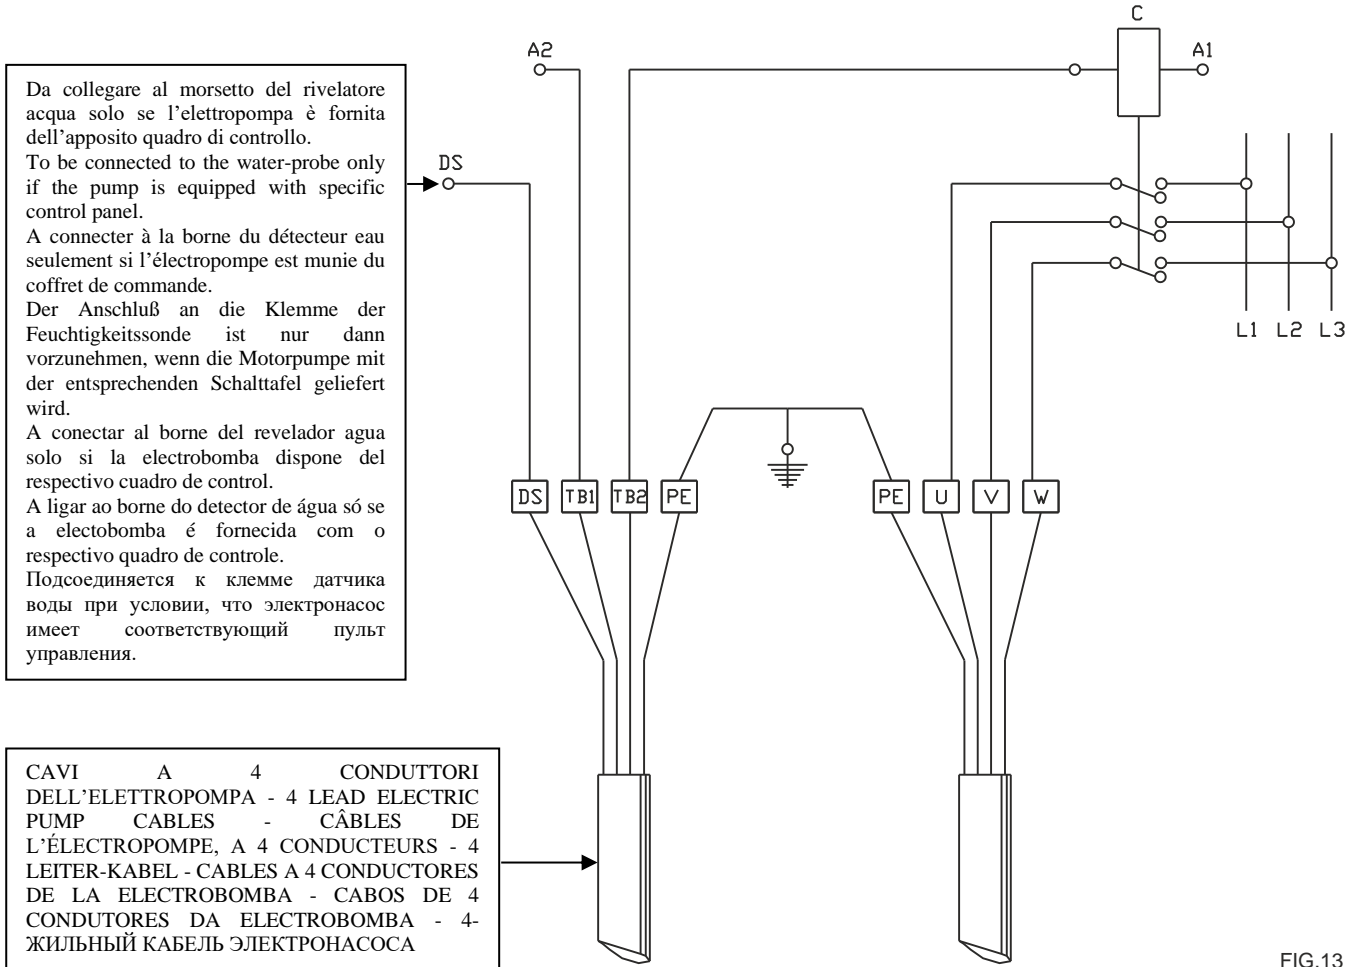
Da collegare al morsetto del rivelatore acqua solo se l'elettropompa è fornita dell'apposito quadro di controllo.
To be connected to the water-probe only if the pump is equipped with specific control panel.
A connecter à la borne du détecteur eau seulement si l'électropompe est munie du coffret de commande.
Der Anschluß an die Klemme der Feuchtigkeitssonde ist nur dann vorzunehmen, wenn die Motorpumpe mit der entsprechenden Schalttafel geliefert wird.
A conectar al borne del revelador agua solo si la electrobomba dispone del respectivo cuadro de control.
A ligar ao borne do detector de água só se a electobomba é fornecida com o respectivo quadro de controle.
Подсоединяется к клемме датчика воды при условии, что электронасос имеет соответствующий пульт управления.

A2
C
A1
DS
L1 L2 L3

DS TB1 TB2 PE PE U V W

CAVI A 4 CONDUTTORI DELL'ELETTROPOMPA - 4 LEAD ELECTRIC PUMP CABLES - CÂBLES DE L'ÉLECTROPOMPE, A 4 CONDUCTEURS - 4 LEITER-KABEL - CABLES A 4 CONDUCTORES DE LA ELECTROBOMBA - CABOS DE 4 CONDUTORES DA ELECTROBOMBA - 4-ЖИЛЬНЫЙ КАБЕЛЬ ЭЛЕКТРОНАСОСА

FIG.13